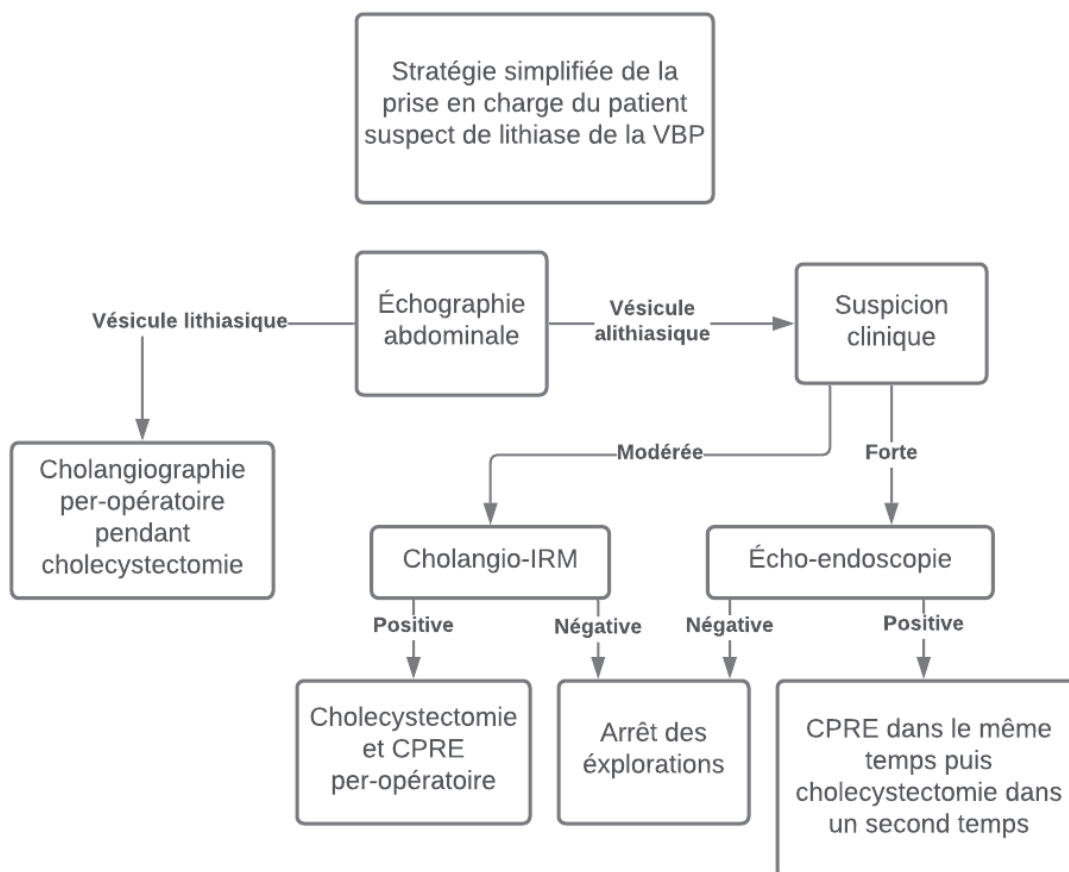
Stratégie simplifiée de la prise en charge du patient suspect de lithiase de la VBP

Échographie abdominale

Vésicule lithiasique

Vésicule alithiasique

Suspicion clinique

Cholangiographie per-opératoire pendant cholecystectomie

Modérée

Forte

Cholangio-IRM

Écho-endoscopie

Positive

Négative

Négative

Positive

Cholecystectomie et CPRE per-opératoire

Arrêt des éxplorations

CPRE dans le même temps puis cholecystectomie dans un second temps